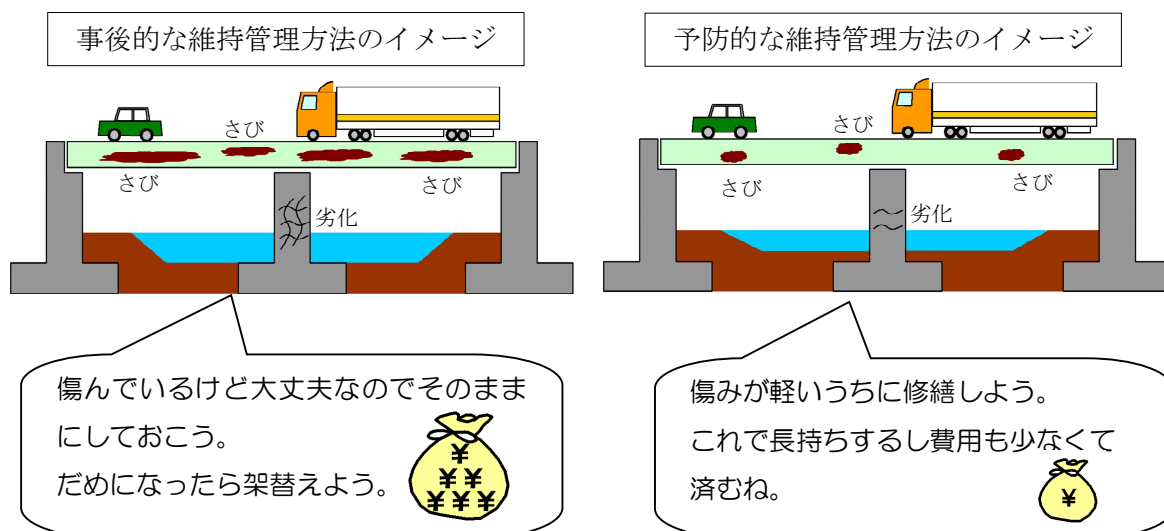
事後的な維持管理方法のイメージ

さび

さび

さび

劣化

傷んでいるけど大丈夫なのでそのままにしておこう。
だめになったら架替えよう。

¥
¥¥
¥¥¥

予防的な維持管理方法のイメージ

さび

さび

さび

劣化

傷みが軽いうちに修繕しよう。
これで長持ちするし費用も少なくて済むね。

¥